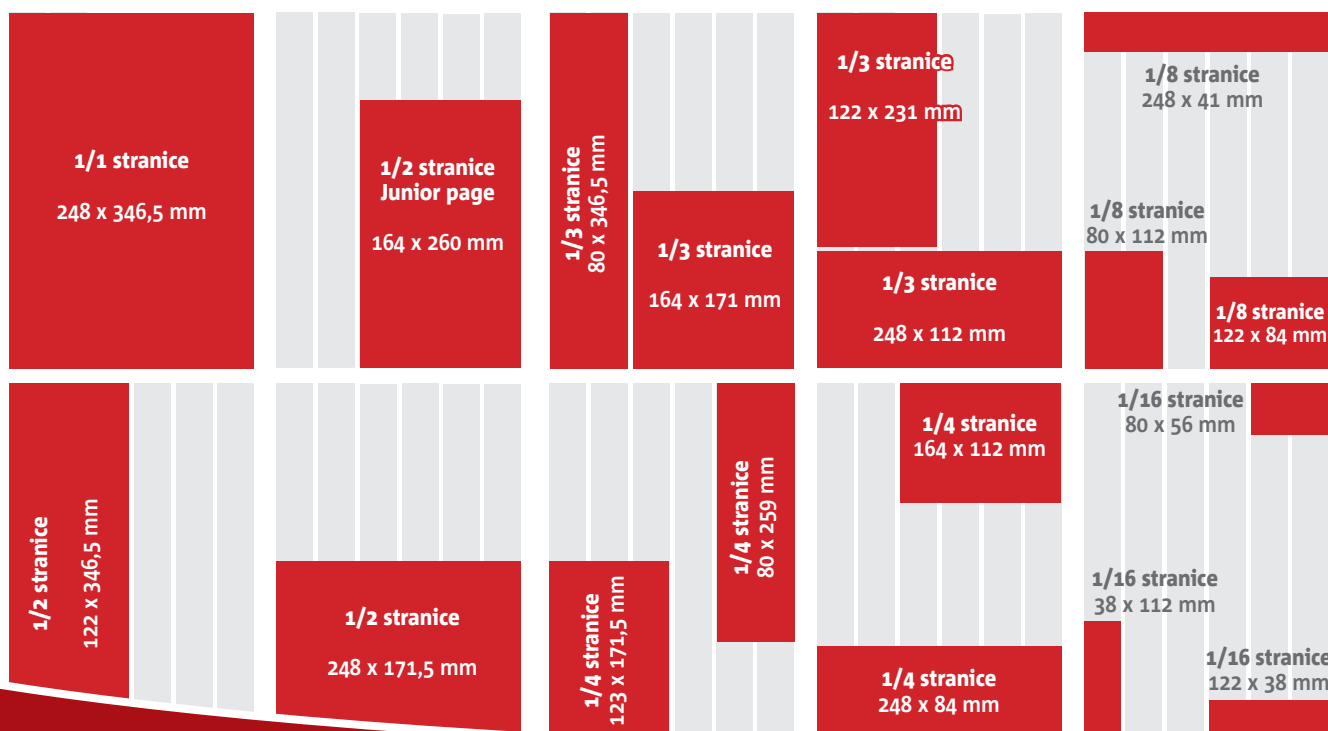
1/1 stranice
248 x 346,5 mm

1/2 stranice
Junior page
164 x 260 mm

1/3 stranice
80 x 346,5 mm

1/3 stranice
164 x 171 mm

1/3 stranice
122 x 231 mm

1/3 stranice
248 x 112 mm

1/8 stranice
248 x 41 mm

1/8 stranice
80 x 112 mm

1/8 stranice
122 x 84 mm

1/2 stranice
122 x 346,5 mm

1/2 stranice
248 x 171,5 mm

1/4 stranice
123 x 171,5 mm

1/4 stranice
80 x 259 mm

1/4 stranice
164 x 112 mm

1/4 stranice
248 x 84 mm

1/16 stranice
80 x 56 mm

1/16 stranice
38 x 112 mm

1/16 stranice
122 x 38 mm